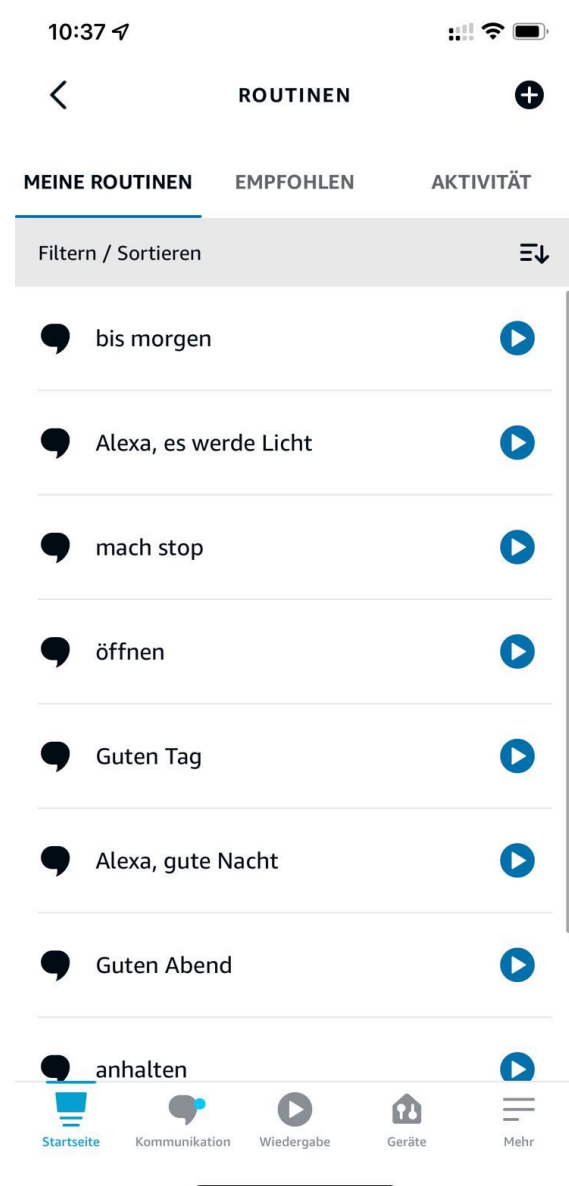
10:37

ROUTINEN

MEINE ROUTINEN EMPFOHLEN AKTIVITÄT

Filtern / Sortieren

bis morgen

Alexa, es werde Licht

mach stop

öffnen

Guten Tag

Alexa, gute Nacht

Guten Abend

anhalten

Startseite Kommunikation Wiedergabe Geräte Mehr